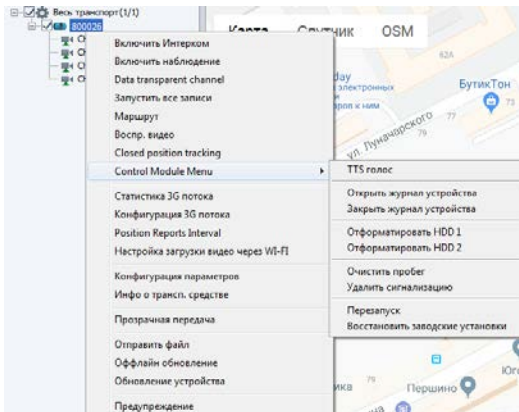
Весь транспорт(1/1)
800026
Карта Спутник OSM

Включить Интерком
Включить наблюдение
Data transparent channel
Запустить все записи
Маршрут
Воспр. видео
Closed position tracking
Control Module Menu
Статистика 3G потока
Конфигурация 3G потока
Position Reports Interval
Настройка загрузки видео через WI-FI
Конфигурация параметров
Инфо о трансп. средстве
Прозрачная передача
Отправить файл
Оффлайн обновление
Обновление устройства
Предупреждение

TTS голос
Открыть журнал устройства
Закрыть журнал устройства
Отформатировать HDD 1
Отформатировать HDD 2
Очистить пробег
Удалить сигнализацию
Перезапуск
Восстановить заводские установки

62А
day
электронных
БутикТон
ул. Луначарского
77
79
73
Юг
ика
Першино